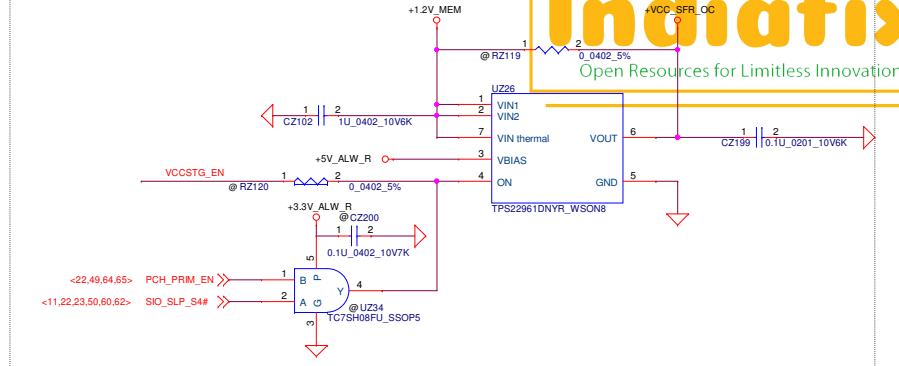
+1.2V_MEM
+VCC_SFR_OC
Indiafix
Open Resources for Limitless Innovation
1
2
@ RZ119
0_0402_5%
UZ26
1
VIN1
1
2
2
VIN2
CZ102
1U_0402_10V6K
7
VIN thermal
VOUT
6
1
2
CZ199
0.1U_0201_10V6K
+5V_ALW_R
3
VBIAS
VCCSTG_EN
1
2
4
ON
GND
5
@ RZ120
0_0402_5%
TPS22961DNYR_WSON8
+3.3V_ALW_R
@CZ200
1
2
0.1U_0402_10V7K
5
P
<22,49,64,65>
PCH_PRIM_EN
1
B
4
Y
<11,22,23,50,60,62>
SIO_SLP_S4#
2
A
G
@UZ34
TC7SH08FU_SSOP5
3